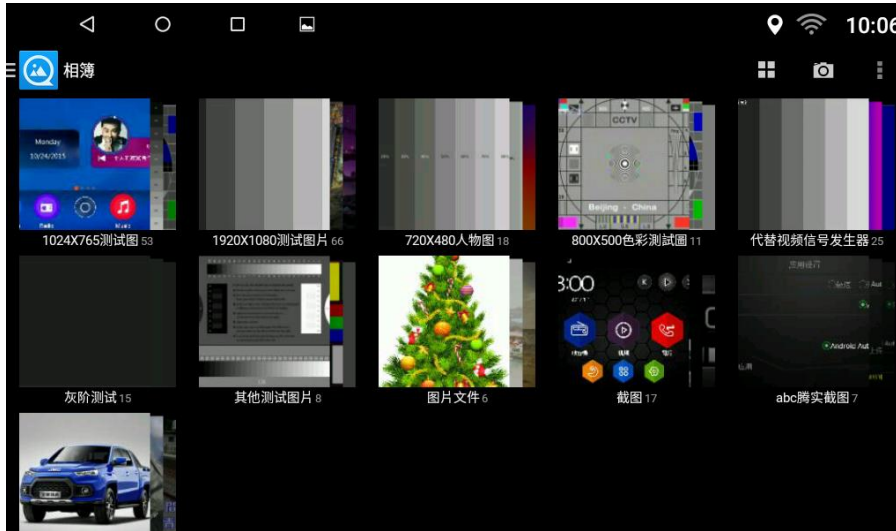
10:06

相簿

Monday
10/24/2015

1024X765测试图 53

1920X1080测试图片 66

720X480人物图 18

CCTV
Beijing · China

800X500色彩测试圖 11

代替视频信号发生器 25

灰阶测试 15

其他测试图片 8

图片文件 6

3:00

截图 17

Android Aut

abc腾实截图 7